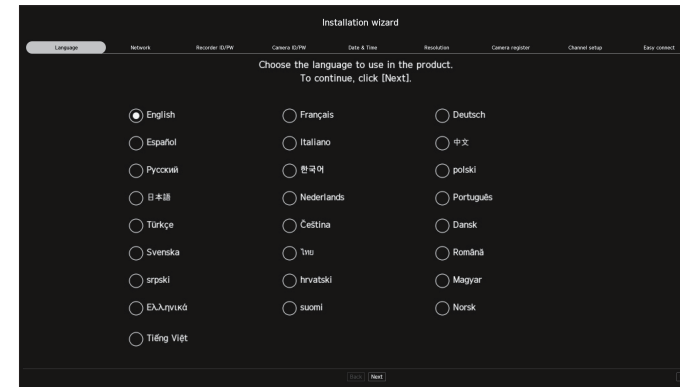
Installation wizard

Language Network Recorder ID/PW Camera ID/PW Date & Time Resolution Camera register Channel setup Easy connect

Choose the language to use in the product.
To continue, click [Next].

English
Français
Deutsch
Español
Italiano
中文
Русский
한국어
polski
日本語
Nederlands
Português
Türkçe
Čeština
Dansk
Svenska
ไทย
Română
srpski
hrvatski
Magyar
Ελληνικά
suomi
Norsk
Tiếng Việt

Back Next